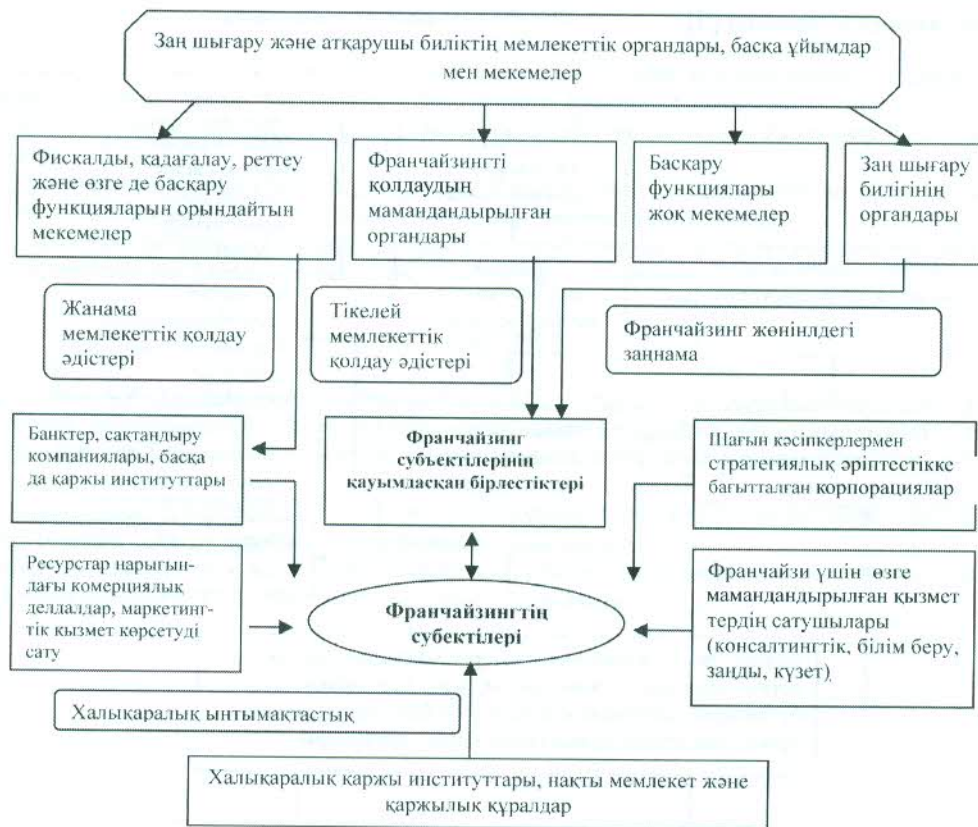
Заң шығару және атқарушы биліктің мемлекеттік органдары, басқа ұйымдар мен мекемелер

Фискалды, қадағалау, реттеу және өзге де басқару функцияларын орындайтын мекемелер

Франчайзингті қолдаудың мамандандырылған органдары

Басқару функциялары жоқ мекемелер

Заң шығару билігінің органдары

Жанама мемлекеттік қолдау әдістері

Тікелей мемлекеттік қолдау әдістері

Франчайзинг жөніндегі заңнама

Банктер, сақтандыру компаниялары, басқа да қаржы институттары

Франчайзинг субъектілерінің қауымдасқан бірлестіктері

Шағын кәсіпкерлермен стратегиялық әріптестікке бағытталған корпорациялар

Ресурстар нарығындағы комерциялық делдалдар, маркетингтік қызмет көрсетуді сату

Франчайзингтің субектілері

Франчайзи үшін өзге мамандандырылған қызмет тердің сатушылары (консалтингтік, білім беру, заңды, күзет)

Халықаралық ынтымақтастық

Халықаралық қаржы институттары, нақты мемлекет және қаржылық құралдар